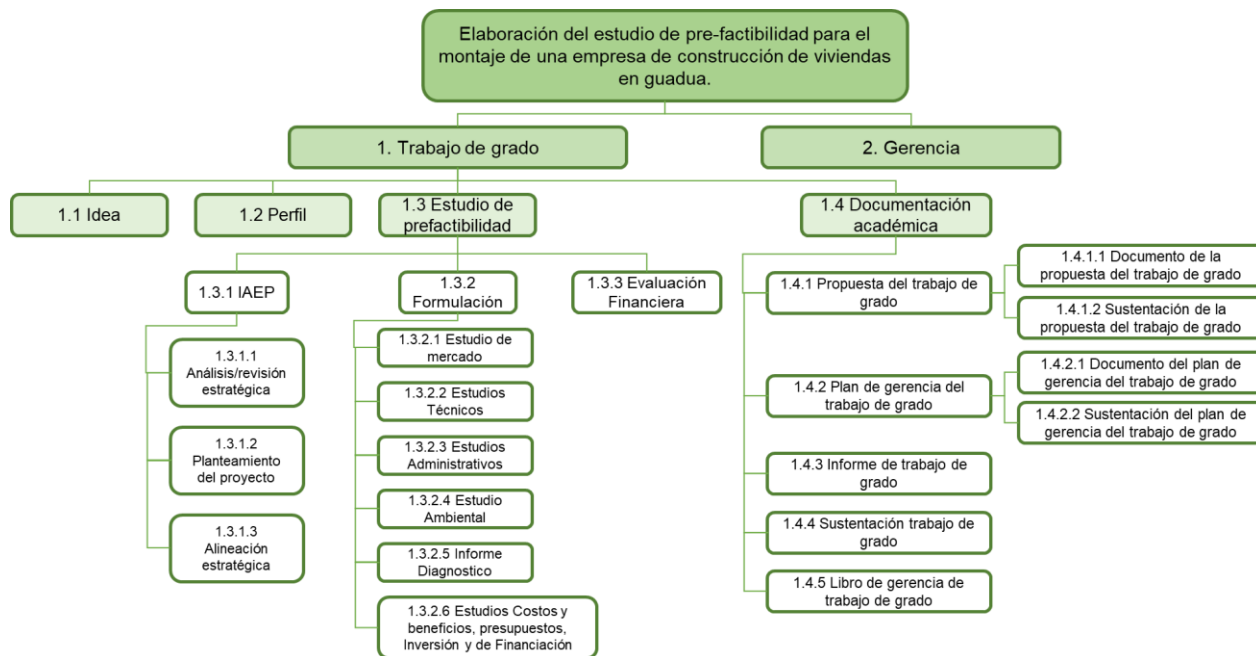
Elaboración del estudio de pre-factibilidad para el montaje de una empresa de construcción de viviendas en guadua.

1. Trabajo de grado

2. Gerencia

1.1 Idea

1.2 Perfil

1.3 Estudio de prefactibilidad

1.4 Documentación académica

1.3.1 IAEP

1.3.1.1 Análisis/revisión estratégica

1.3.1.2 Planteamiento del proyecto

1.3.1.3 Alineación estratégica

1.3.2 Formulación

1.3.2.1 Estudio de mercado

1.3.2.2 Estudios Técnicos

1.3.2.3 Estudios Administrativos

1.3.2.4 Estudio Ambiental

1.3.2.5 Informe Diagnostico

1.3.2.6 Estudios Costos y beneficios, presupuestos, Inversión y de Financiación

1.3.3 Evaluación Financiera

1.4.1 Propuesta del trabajo de grado

1.4.1.1 Documento de la propuesta del trabajo de grado

1.4.1.2 Sustentación de la propuesta del trabajo de grado

1.4.2 Plan de gerencia del trabajo de grado

1.4.2.1 Documento del plan de gerencia del trabajo de grado

1.4.2.2 Sustentación del plan de gerencia del trabajo de grado

1.4.3 Informe de trabajo de grado

1.4.4 Sustentación trabajo de grado

1.4.5 Libro de gerencia de trabajo de grado